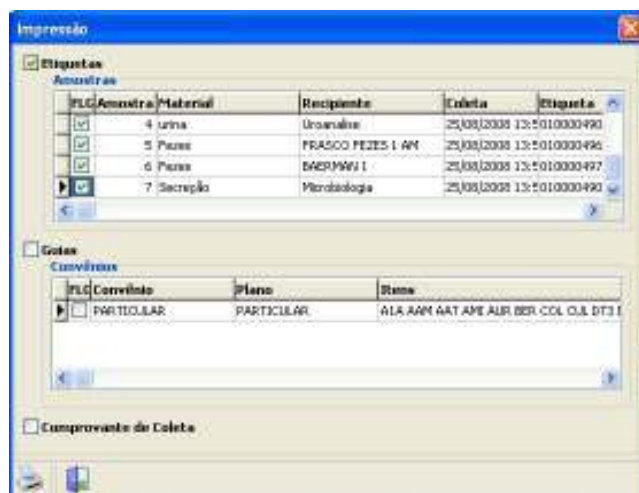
Impressão

Etiquetas
Amostras

| FLG | Amostra | Material | Recipiente | Coleta | Etiqueta |
|---|---|---|---|---|---|
| ☑ | 4 | urina | Uroanalise | 25/08/2008 13:5 | 010000490 |
| ☑ | 5 | Fezes | FRASCO FEZES 1 AM | 25/08/2008 13:5 | 010000496 |
| ☑ | 6 | Fezes | BAERMAN I | 25/08/2008 13:5 | 010000497 |
| ☑ | 7 | Secreção | Microbiologia | 25/08/2008 13:5 | 010000490 |

Guias
Convênios

| FLG | Convênio | Plano | Itens |
|---|---|---|---|
| ☐ | PARTICULAR | PARTICULAR | ALA AAM AAT AMI AUR BER COL CUL DT3 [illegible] |

Comprovante de Coleta